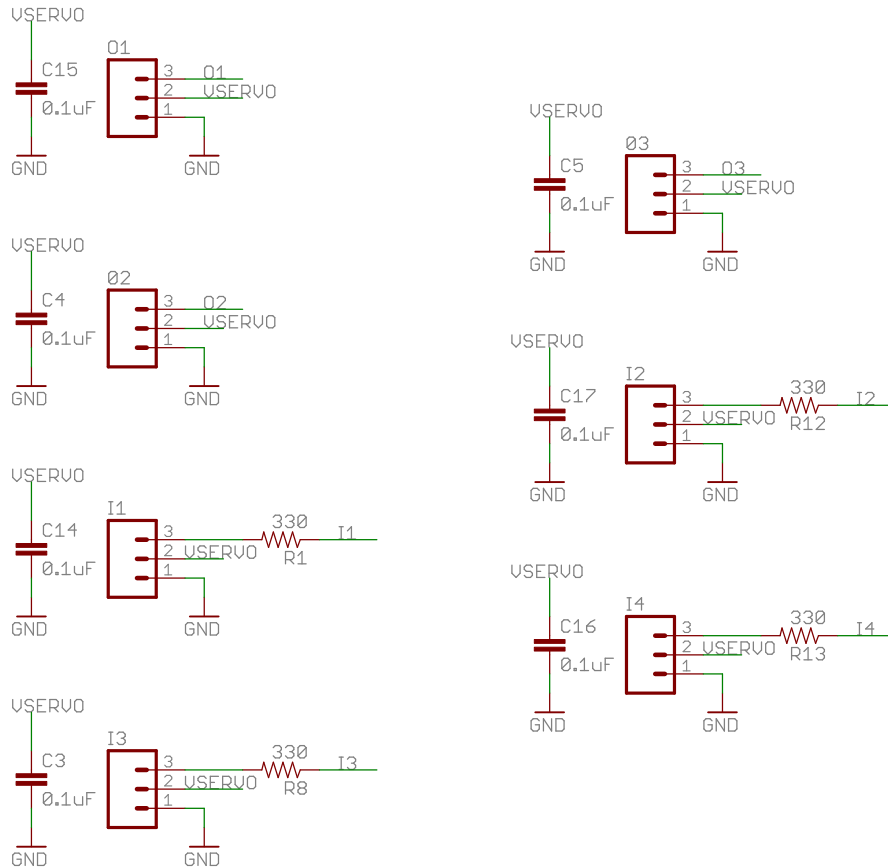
VSERVO
C15
0.1uF
GND
O1
3 O1
2 VSERVO
1
GND

VSERVO
C4
0.1uF
GND
O2
3 O2
2 VSERVO
1
GND

VSERVO
C14
0.1uF
GND
I1
3
2 VSERVO
1
GND
330
R1
I1

VSERVO
C3
0.1uF
GND
I3
3
2 VSERVO
1
GND
330
R8
I3

VSERVO
C5
0.1uF
GND
O3
3 O3
2 VSERVO
1
GND

VSERVO
C17
0.1uF
GND
I2
3
2 VSERVO
1
GND
330
R12
I2

VSERVO
C16
0.1uF
GND
I4
3
2 VSERVO
1
GND
330
R13
I4